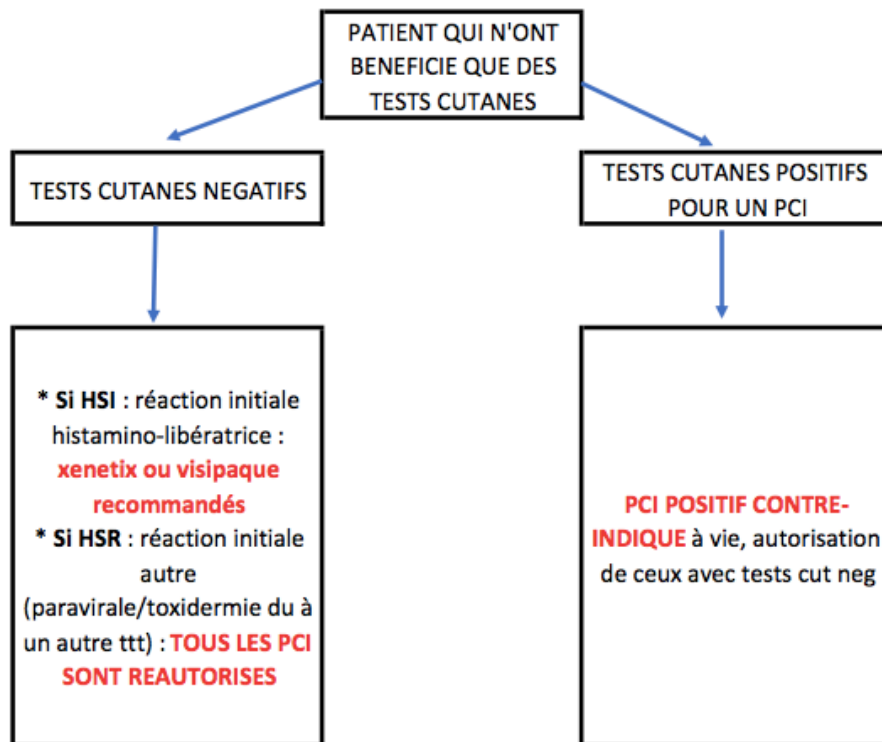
PATIENT QUI N'ONT BENEFICIE QUE DES TESTS CUTANES

TESTS CUTANES NEGATIFS

TESTS CUTANES POSITIFS POUR UN PCI

* Si HSI : réaction initiale histamino-libératrice : xenetix ou visipaque recommandés
* Si HSR : réaction initiale autre (paravirale/toxidermie du à un autre ttt) : TOUS LES PCI SONT REAUTORISES

PCI POSITIF CONTRE-INDIQUE à vie, autorisation de ceux avec tests cut neg